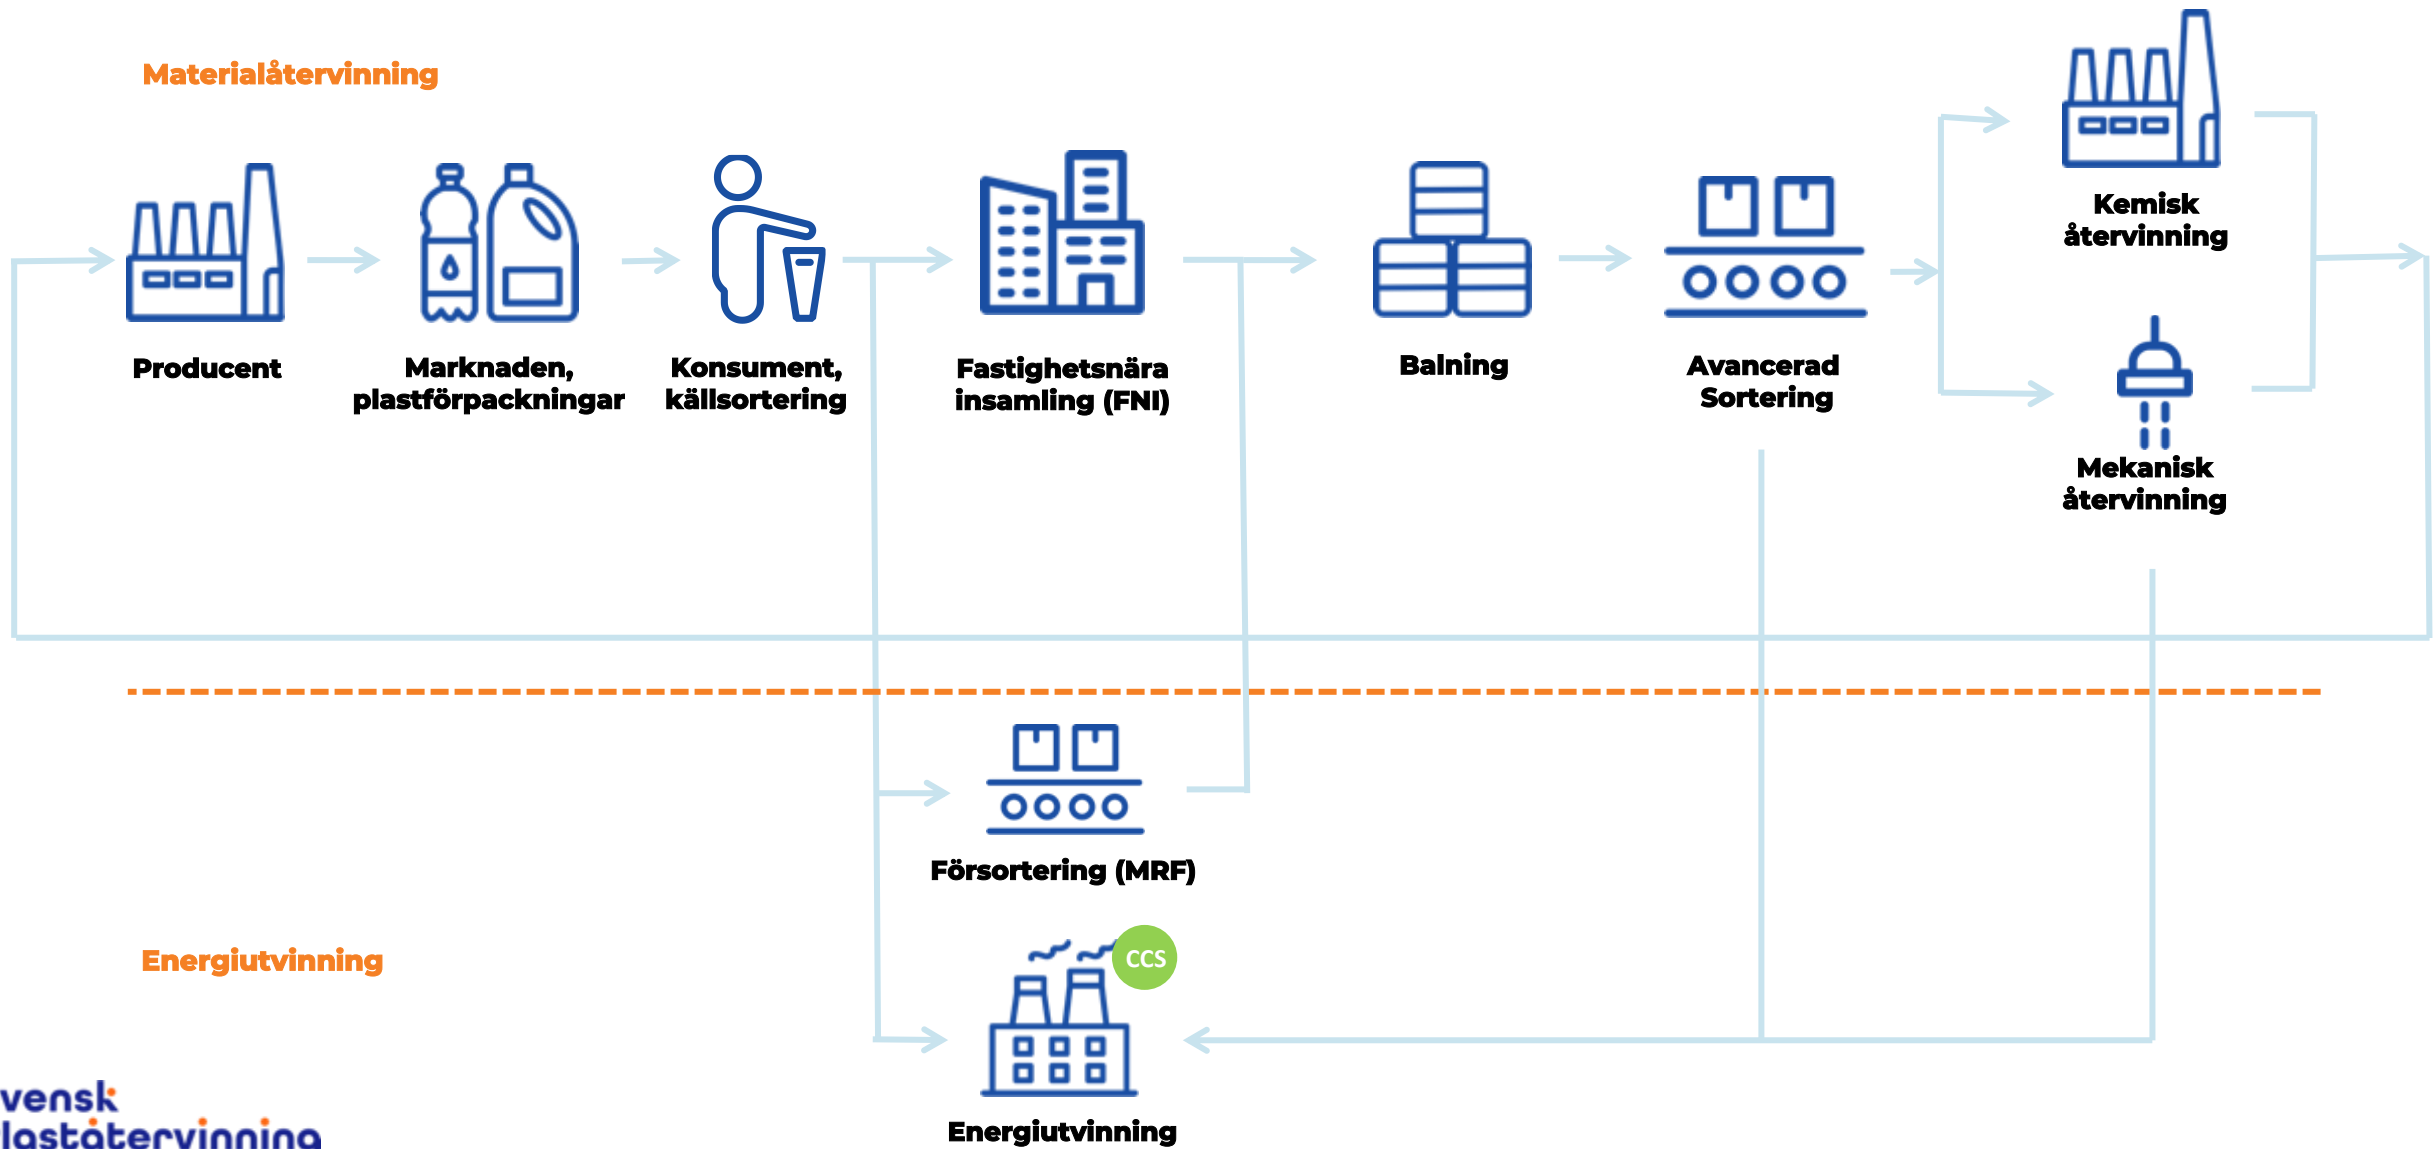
Materialåtervinning

Producent

Marknaden, plastförpackningar

Konsument, källsortering

Fastighetsnära insamling (FNI)

Balning

Avancerad Sortering

Kemisk återvinning

Mekanisk återvinning

Försortering (MRF)

Energiutvinning

CCS

Energiutvinning

vensk
laståtervinning